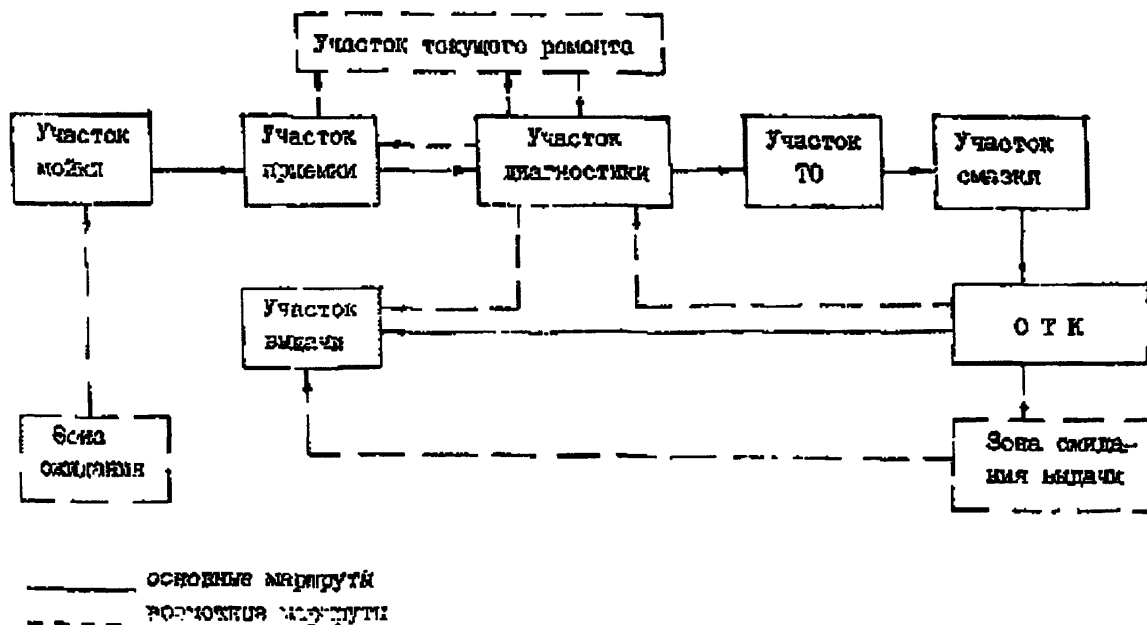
Участок текущего ремонта

Участок мойки

Участок приемки

Участок диагностики

Участок ТО

Участок смазки

Участок выдачи

О Т К

Зона ожидания

Зона ожидания выдачи

основные маршруты

возможные маршруты